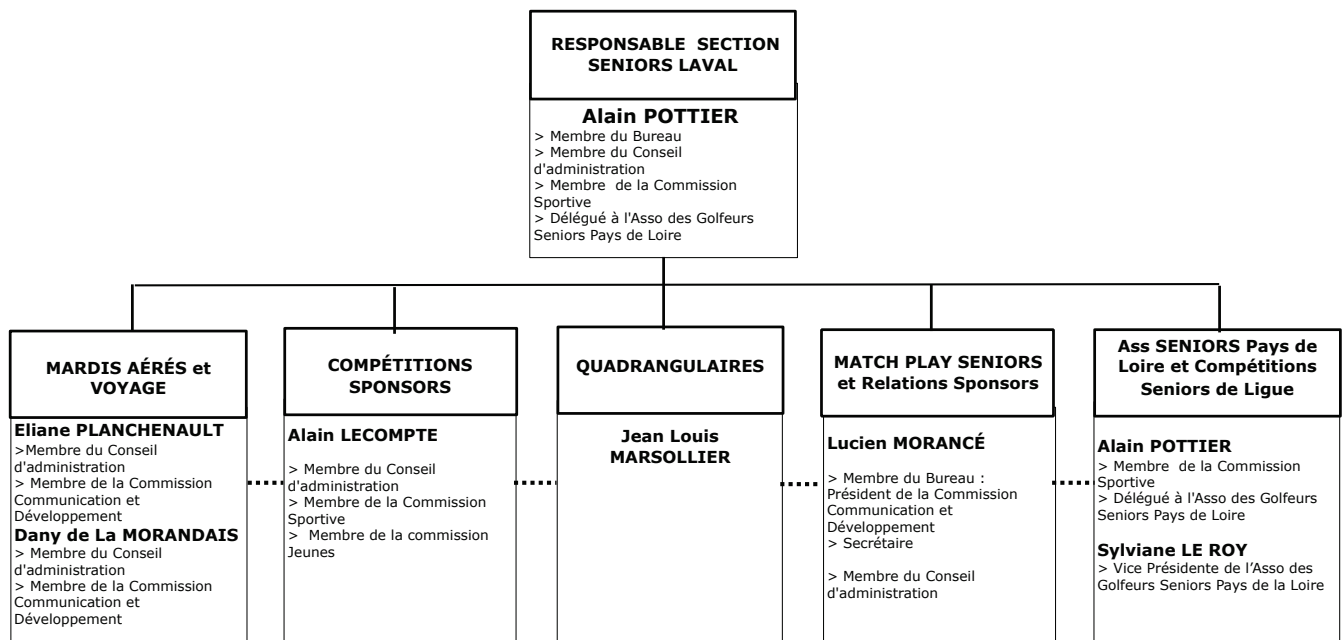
RESPONSABLE SECTION SENIORS LAVAL

Alain POTTIER
> Membre du Bureau
> Membre du Conseil d'administration
> Membre de la Commission Sportive
> Délégué à l'Asso des Golfeurs Seniors Pays de Loire

MARDIS AÉRÉS et VOYAGE

Eliane PLANCHENAULT
>Membre du Conseil d'administration
> Membre de la Commission Communication et Développement
Dany de La MORANDAIS
> Membre du Conseil d'administration
> Membre de la Commission Communication et Développement

COMPÉTITIONS SPONSORS

Alain LECOMPTE

> Membre du Conseil d'administration
> Membre de la Commission Sportive
> Membre de la commission Jeunes

QUADRANGULAIRES

Jean Louis MARSOLLIER

MATCH PLAY SENIORS et Relations Sponsors

Lucien MORANCÉ

> Membre du Bureau : Président de la Commission Communication et Développement
> Secrétaire

> Membre du Conseil d'administration

Ass SENIORS Pays de Loire et Compétitions Seniors de Ligue

Alain POTTIER
> Membre de la Commission Sportive
> Délégué à l'Asso des Golfeurs Seniors Pays de Loire

Sylviane LE ROY
> Vice Présidente de l'Asso des Golfeurs Seniors Pays de la Loire